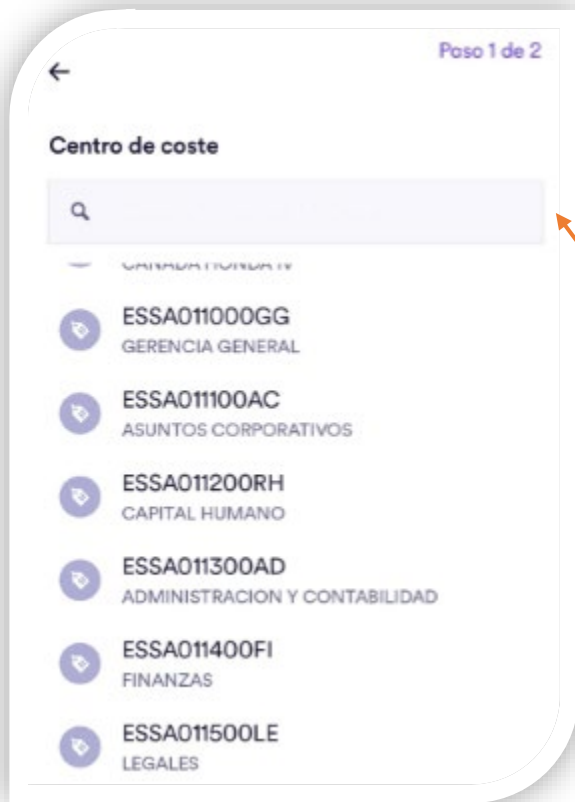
Paso 1 de 2

←

Centro de coste

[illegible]

ESSA011000GG
GERENCIA GENERAL

ESSA011100AC
ASUNTOS CORPORATIVOS

ESSA011200RH
CAPITAL HUMANO

ESSA011300AD
ADMINISTRACION Y CONTABILIDAD

ESSA011400FI
FINANZAS

ESSA011500LE
LEGALES